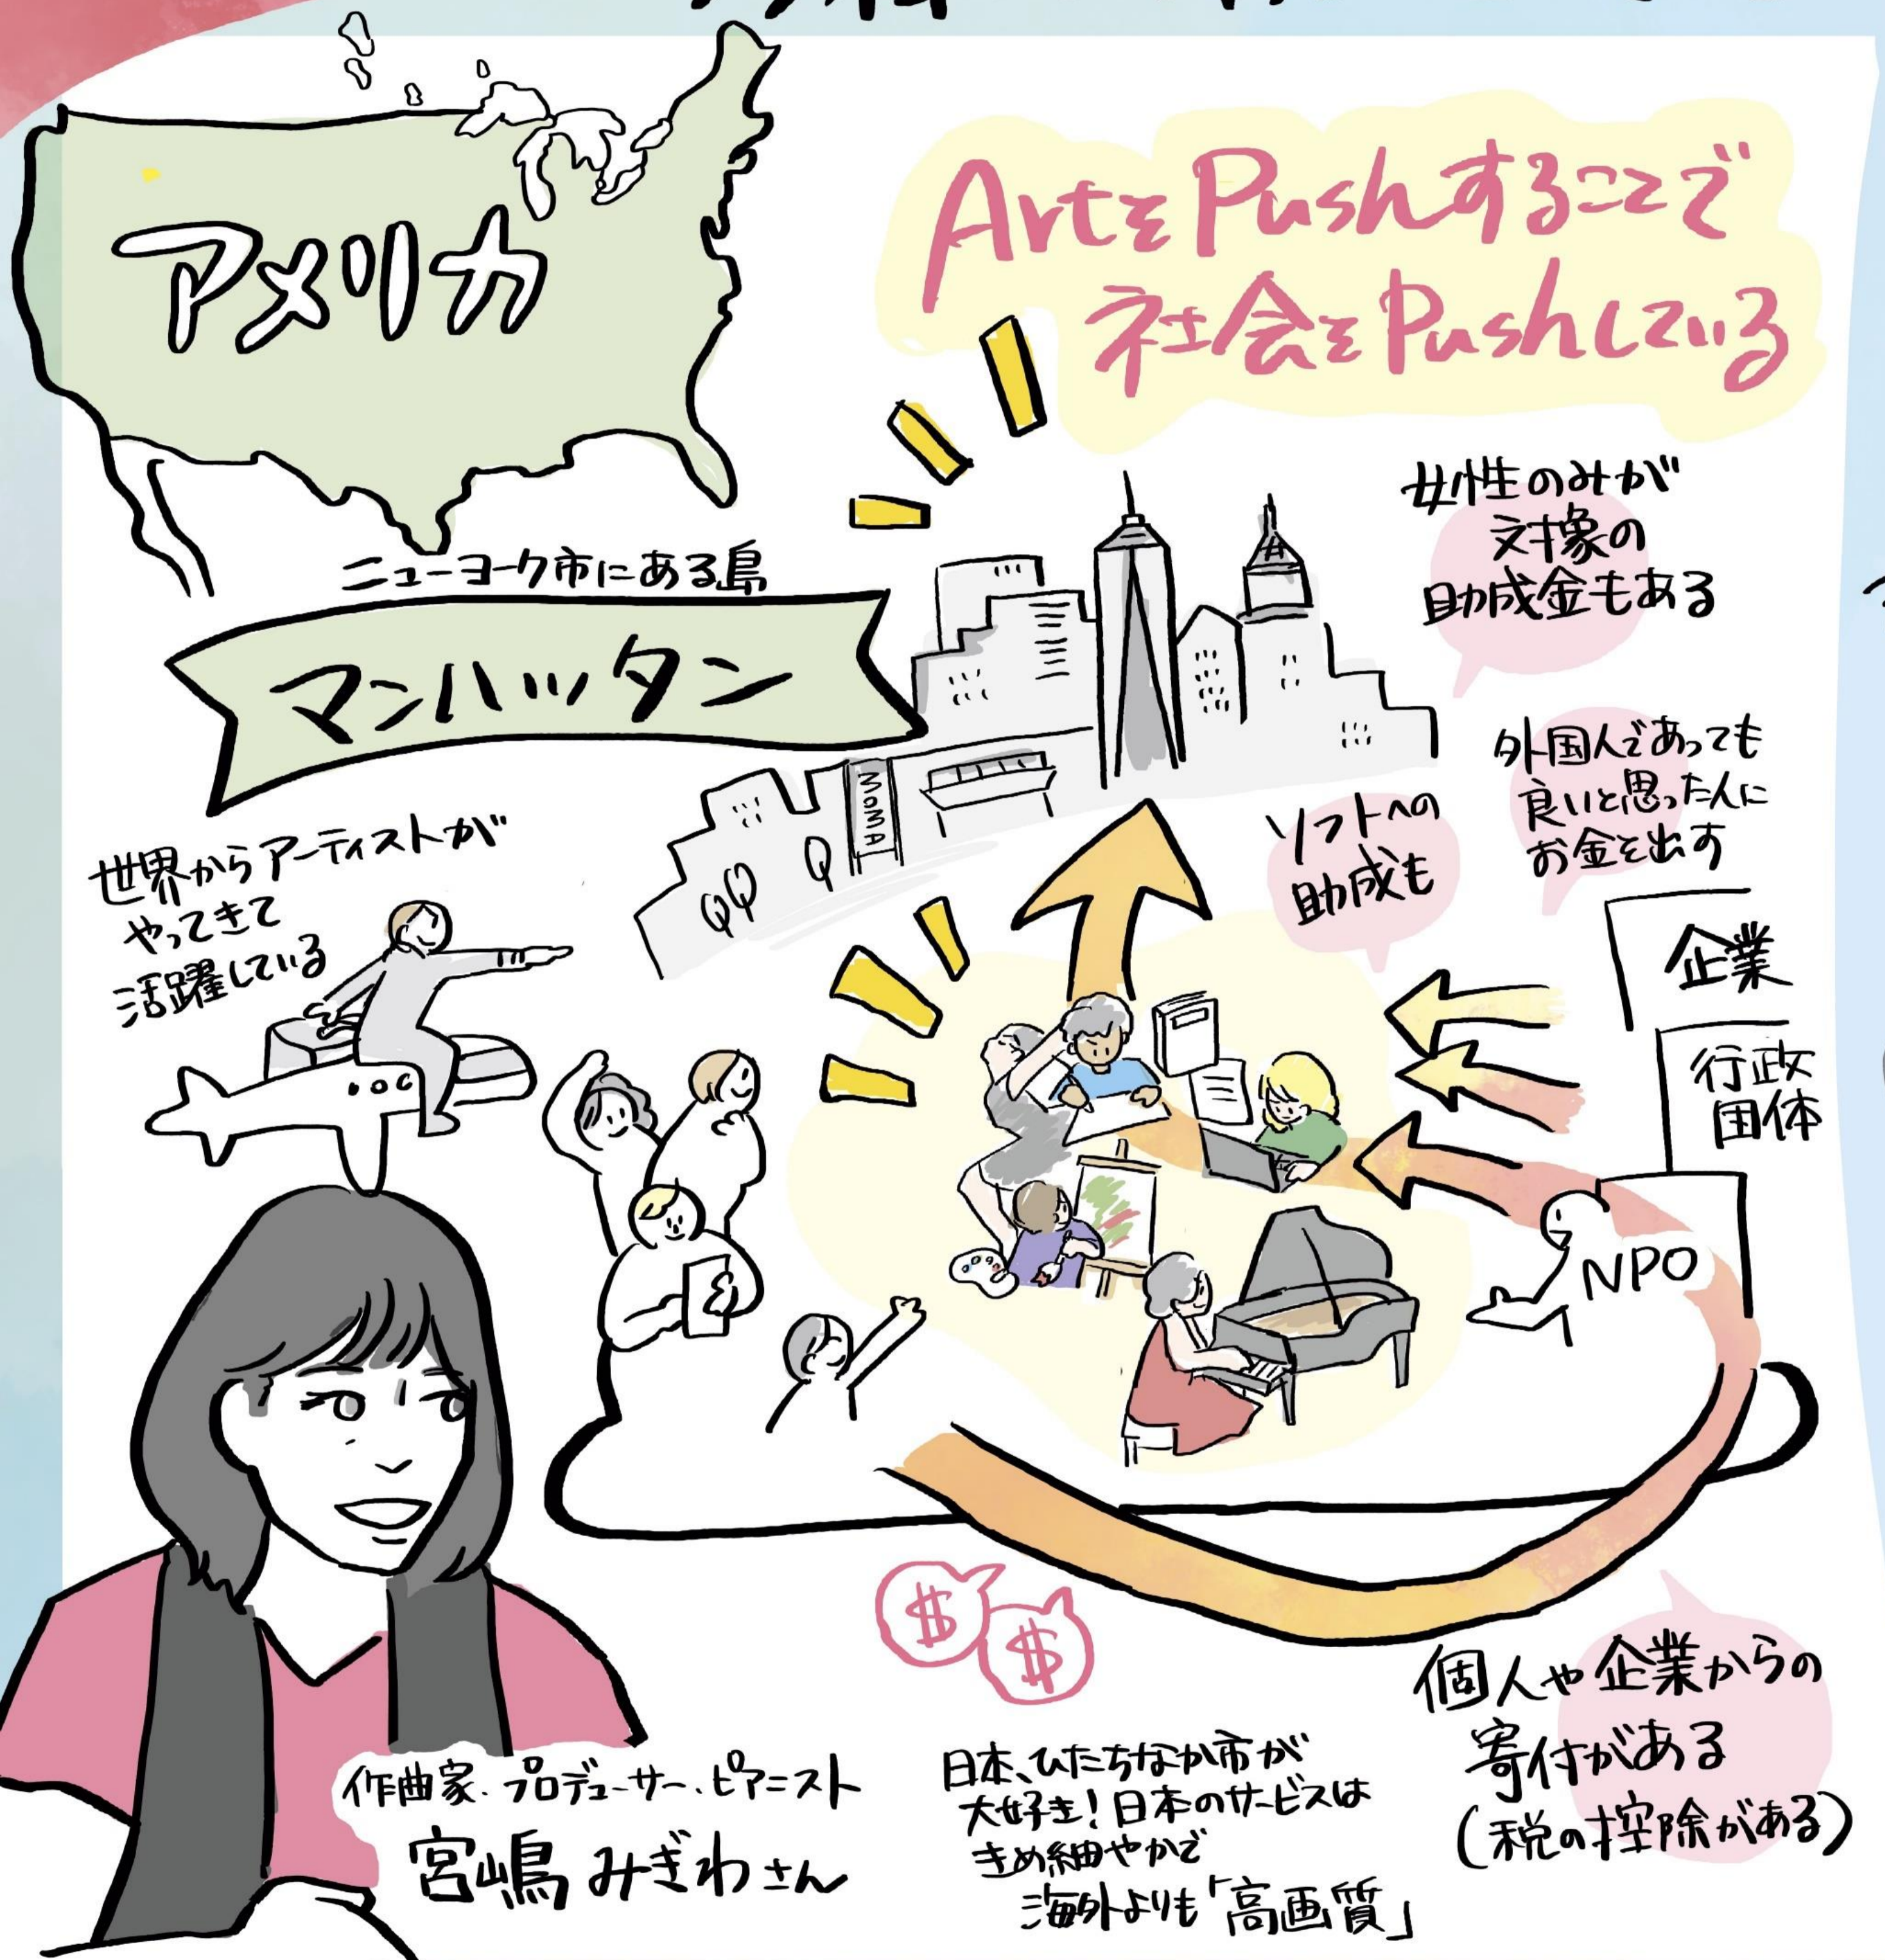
アメリカ

ArtをPushすることで
社会をPushしている

女性のみが
支援の
助成金もある

ニューヨーク市にある島

マンハッタン

MoMA

外国人であっても
良いと思った人に
お金を出す

ソフトへの
助成も

世界からアーティストが
やってきて
活躍している

企業

行政
団体

NPO

$

$

個人や企業からの
寄付がある
(税の控除がある)

作曲家・プロデューサー・ピアニスト
宮嶋 みぎわさん

日本、ひたちなか市が
大好き！日本のサービスは
きめ細やかで
海外よりも「高画質」